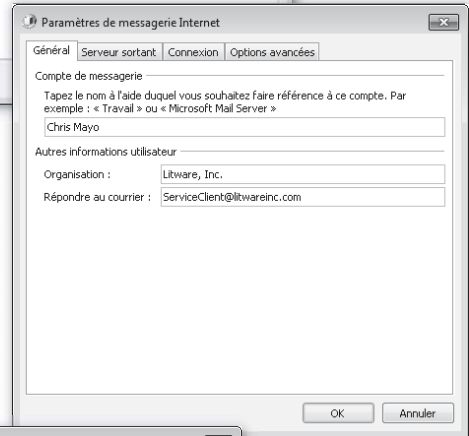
Paramètres de messagerie Internet

Général | Serveur sortant | Connexion | Options avancées

Compte de messagerie

Tapez le nom à l'aide duquel vous souhaitez faire référence à ce compte. Par exemple : « Travail » ou « Microsoft Mail Server »

Chris Mayo

Autres informations utilisateur

Organisation : Litware, Inc.

Répondre au courrier : ServiceClient@litwareinc.com

OK | Annuler